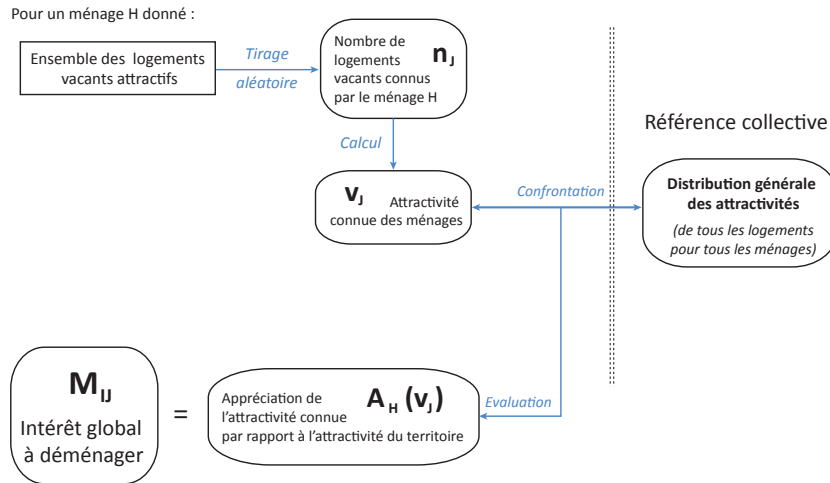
Pour un ménage H donné :

Ensemble des logements vacants attractifs

Tirage aléatoire

Nombre de logements vacants connus par le ménage H $\mathbf{n_J}$

Calcul

$\mathbf{v_J}$ Attractivité connue des ménages

Confrontation

Référence collective

Distribution générale des attractivités

(de tous les logements pour tous les ménages)

$\mathbf{M_{IJ}}$

Intérêt global à déménager

=

Appréciation de l'attractivité connue par rapport à l'attractivité du territoire $\mathbf{A_H (v_J)}$

Evaluation